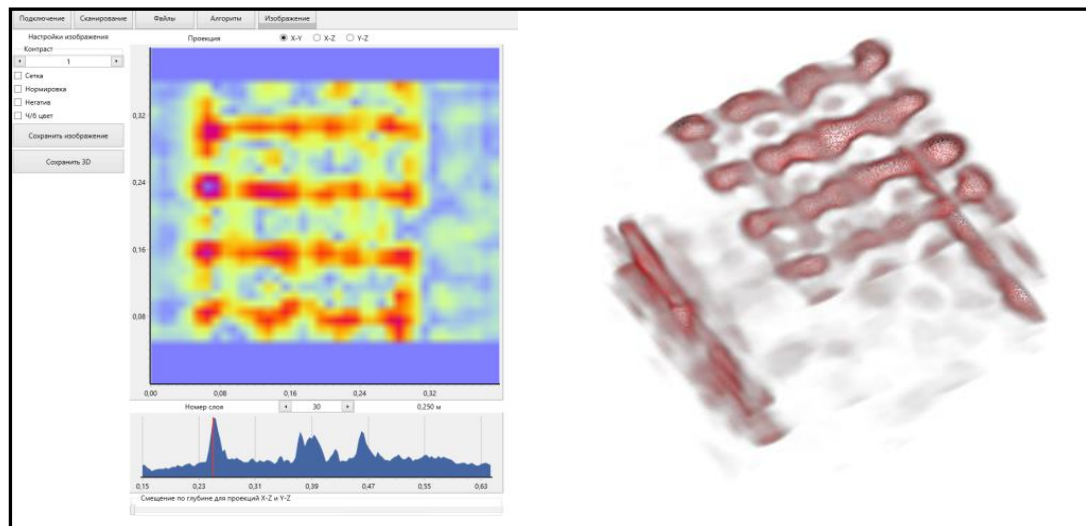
Подключение Сканирование Файлы Алгоритм Изображение

Настройки изображения
Контраст
1
Сетка
Нормировка
Негатив
Ч/б цвет
Сохранить изображение
Сохранить 3D

Проекция X-Y X-Z Y-Z

0,32
0,24
0,16
0,08
0,00 0,08 0,16 0,24 0,32

Номер слоя 30 0,250 м

0,15 0,23 0,31 0,39 0,47 0,55 0,63

Смещение по глубине для проекций X-Z и Y-Z